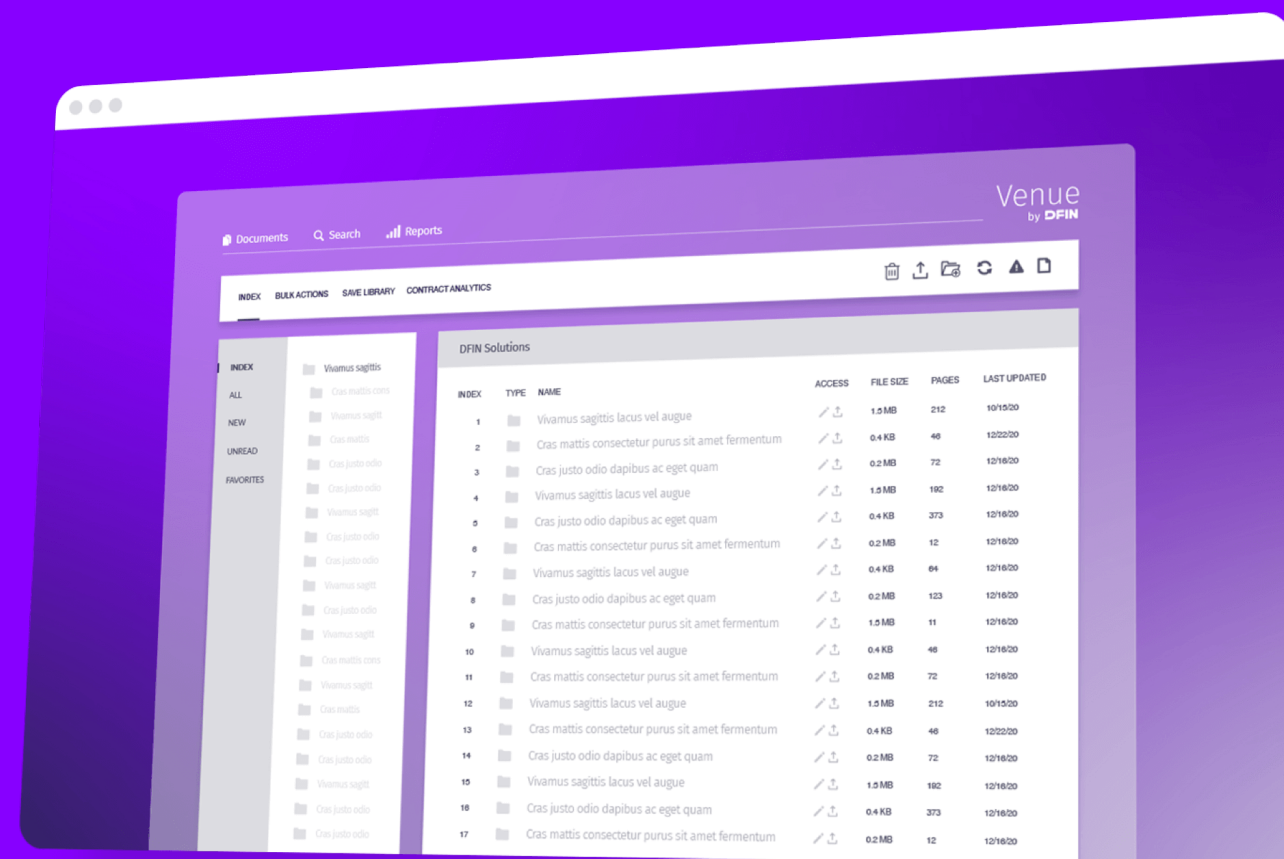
Venue
by DFIN

Documents  Search  Reports

INDEX  BULK ACTIONS  SAVE LIBRARY  CONTRACT ANALYTICS

INDEX
ALL
NEW
UNREAD
FAVORITES

Vivamus sagittis
Cras mattis cons
Vivamus sagit
Cras mattis
Cras justo odio
Cras justo odio
Vivamus sagit
Cras justo odio
Cras justo odio
Vivamus sagit
Cras justo odio
Vivamus sagit
Cras mattis cons
Vivamus sagit
Cras mattis
Cras justo odio
Cras justo odio
Vivamus sagit
Cras justo odio
Cras justo odio

DFIN Solutions

| INDEX | TYPE | NAME | ACCESS | FILE SIZE | PAGES | LAST UPDATED |
|---|---|---|---|---|---|---|
| 1 | | Vivamus sagittis lacus vel augue | | 1.5 MB | 212 | 10/15/20 |
| 2 | | Cras mattis consectetur purus sit amet fermentum | | 0.4 KB | 46 | 12/22/20 |
| 3 | | Cras justo odio dapibus ac eget quam | | 0.2 MB | 72 | 12/16/20 |
| 4 | | Vivamus sagittis lacus vel augue | | 1.5 MB | 192 | 12/16/20 |
| 5 | | Cras justo odio dapibus ac eget quam | | 0.4 KB | 373 | 12/16/20 |
| 6 | | Cras mattis consectetur purus sit amet fermentum | | 0.2 MB | 12 | 12/16/20 |
| 7 | | Vivamus sagittis lacus vel augue | | 0.4 KB | 64 | 12/16/20 |
| 8 | | Cras justo odio dapibus ac eget quam | | 0.2 MB | 123 | 12/16/20 |
| 9 | | Cras mattis consectetur purus sit amet fermentum | | 1.5 MB | 11 | 12/16/20 |
| 10 | | Vivamus sagittis lacus vel augue | | 0.4 KB | 46 | 12/16/20 |
| 11 | | Cras mattis consectetur purus sit amet fermentum | | 0.2 MB | 72 | 12/16/20 |
| 12 | | Vivamus sagittis lacus vel augue | | 1.5 MB | 212 | 10/15/20 |
| 13 | | Cras mattis consectetur purus sit amet fermentum | | 0.4 KB | 46 | 12/22/20 |
| 14 | | Cras justo odio dapibus ac eget quam | | 0.2 MB | 72 | 12/16/20 |
| 15 | | Vivamus sagittis lacus vel augue | | 1.5 MB | 192 | 12/16/20 |
| 16 | | Cras justo odio dapibus ac eget quam | | 0.4 KB | 373 | 12/16/20 |
| 17 | | Cras mattis consectetur purus sit amet fermentum | | 0.2 MB | 12 | 12/16/20 |